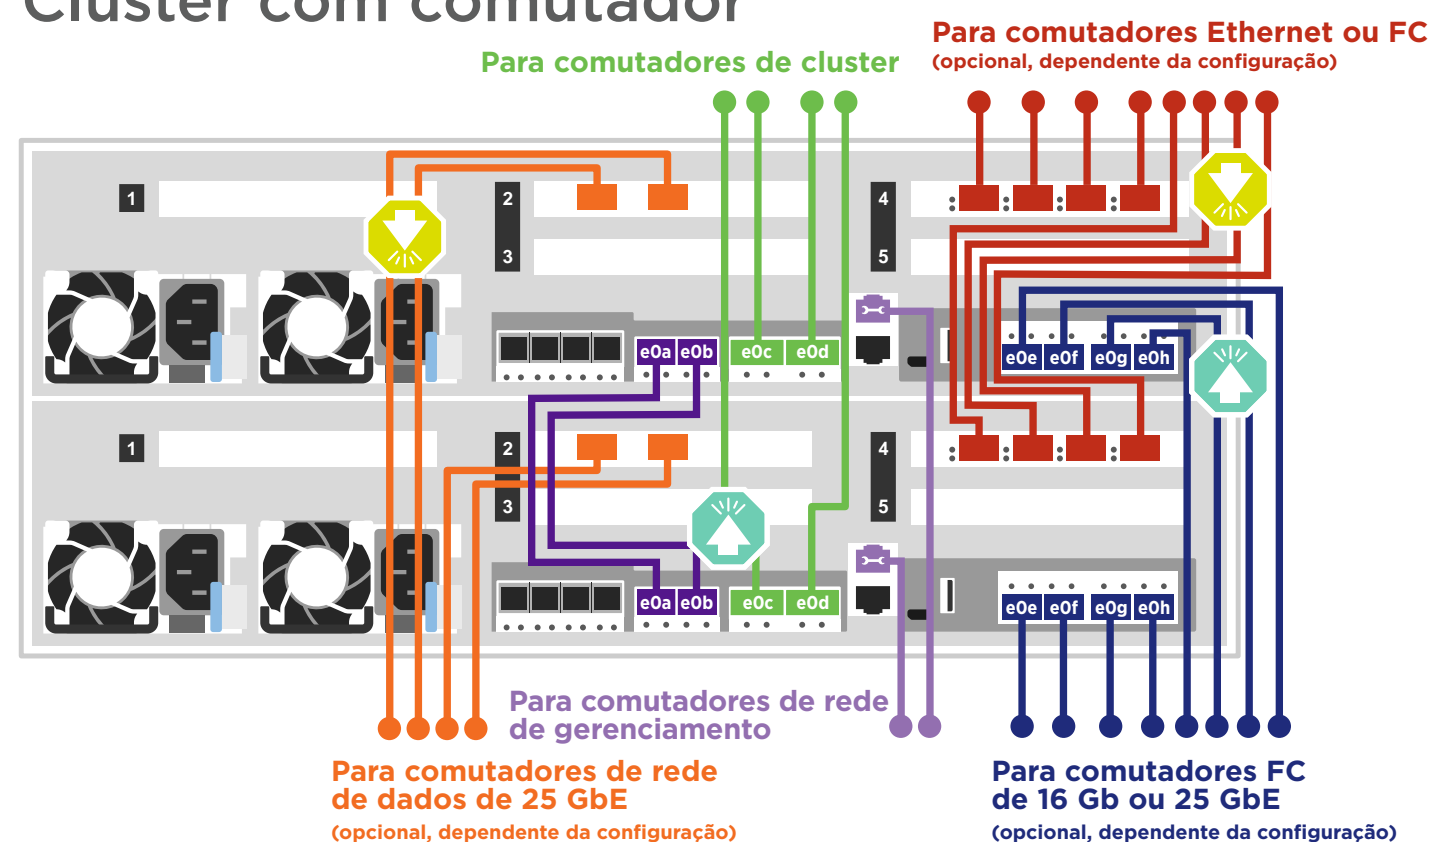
Cluster com comutador

Para comutadores de cluster

Para comutadores Ethernet ou FC
(opcional, dependente da configuração)

1
2
3
4
5
e0a e0b e0c e0d
e0e e0f e0g e0h

1
2
3
4
5
e0a e0b e0c e0d
e0e e0f e0g e0h

Para comutadores de rede de gerenciamento

Para comutadores de rede de dados de 25 GbE
(opcional, dependente da configuração)

Para comutadores FC de 16 Gb ou 25 GbE
(opcional, dependente da configuração)